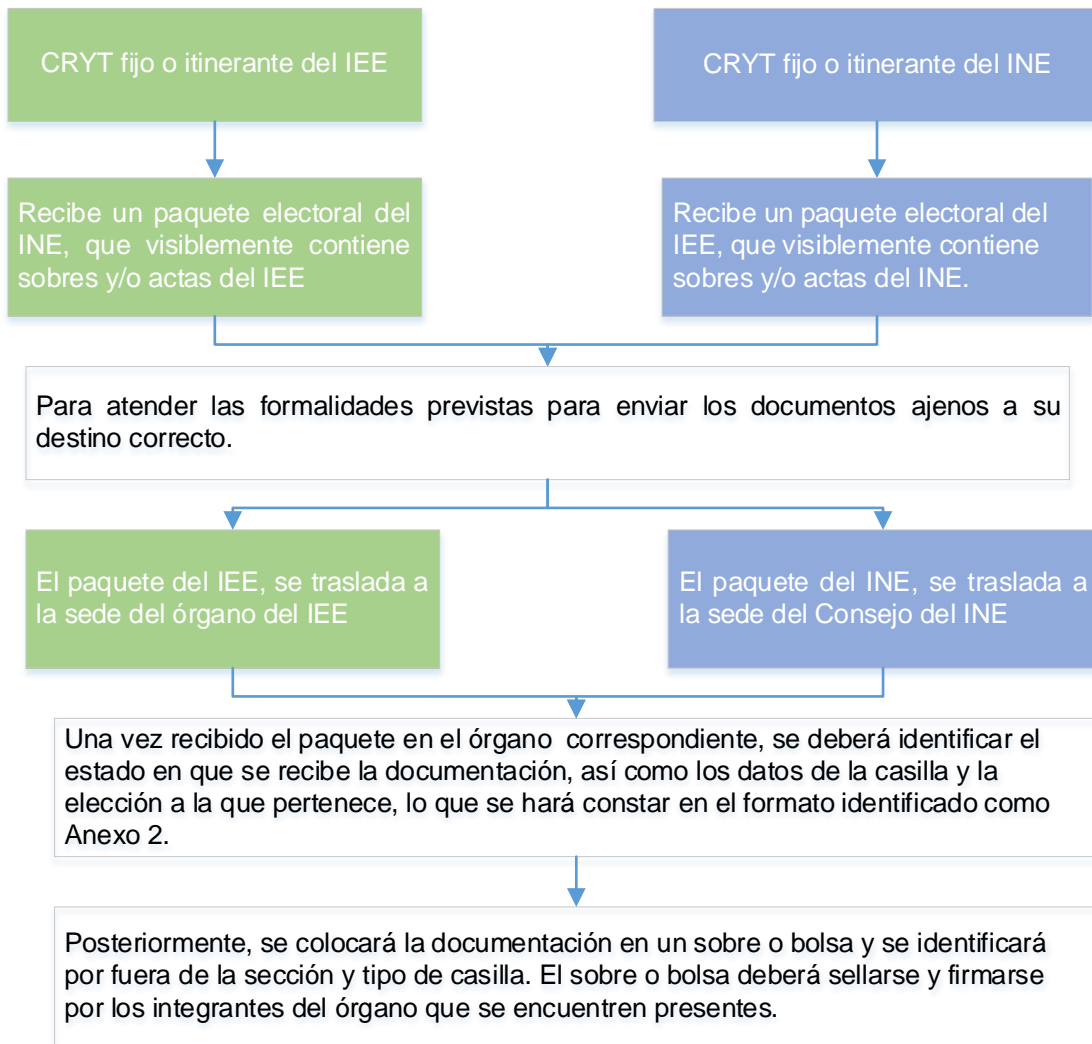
CRYT fijo o itinerante del IEE

CRYT fijo o itinerante del INE

Recibe un paquete electoral del INE, que visiblemente contiene sobres y/o actas del IEE

Recibe un paquete electoral del IEE, que visiblemente contiene sobres y/o actas del INE.

Para atender las formalidades previstas para enviar los documentos ajenos a su destino correcto.

El paquete del IEE, se traslada a la sede del órgano del IEE

El paquete del INE, se traslada a la sede del Consejo del INE

Una vez recibido el paquete en el órgano correspondiente, se deberá identificar el estado en que se recibe la documentación, así como los datos de la casilla y la elección a la que pertenece, lo que se hará constar en el formato identificado como Anexo 2.

Posteriormente, se colocará la documentación en un sobre o bolsa y se identificará por fuera de la sección y tipo de casilla. El sobre o bolsa deberá sellarse y firmarse por los integrantes del órgano que se encuentren presentes.